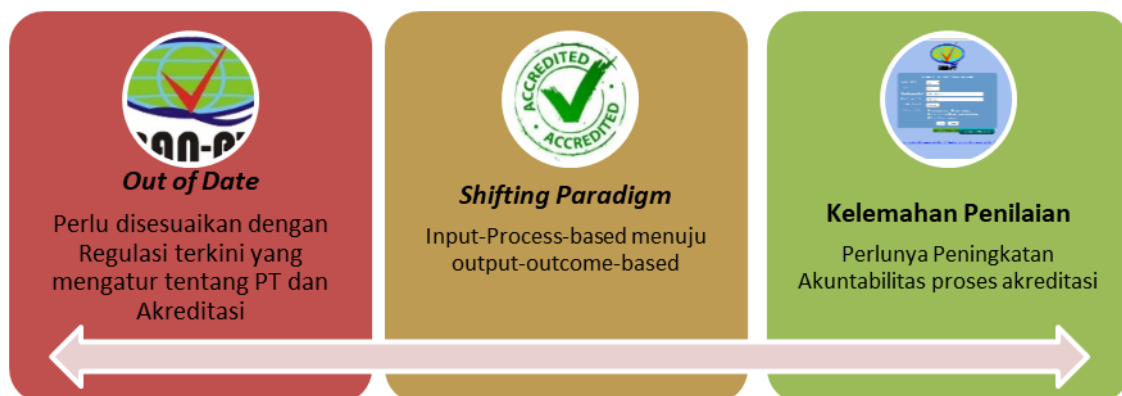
BAN-PT

Out of Date

Perlu disesuaikan dengan Regulasi terkini yang mengatur tentang PT dan Akreditasi

ACCREDITED ACCREDITED

Shifting Paradigm

Input-Process-based menuju output-outcome-based

Kelemahan Penilaian

Perlunya Peningkatan Akuntabilitas proses akreditasi